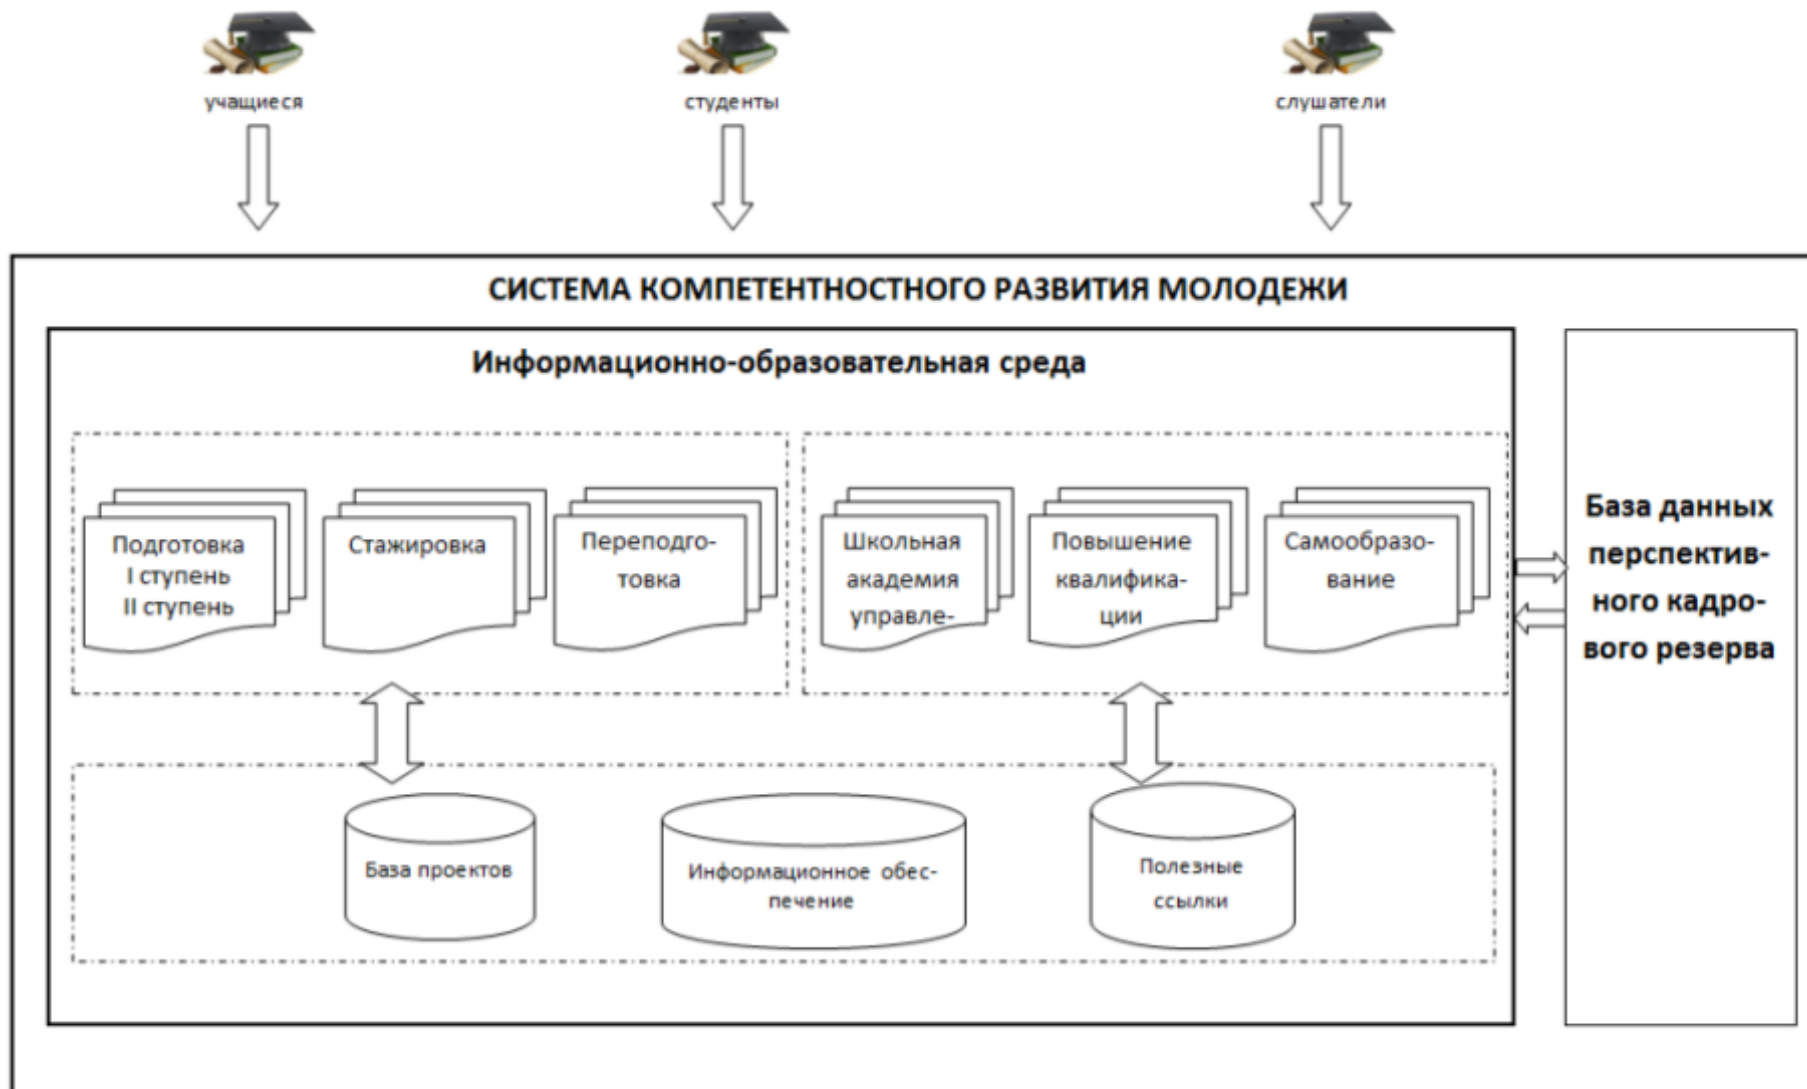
учащиеся

студенты

слушатели

СИСТЕМА КОМПЕТЕНТНОСТНОГО РАЗВИТИЯ МОЛОДЕЖИ

Информационно-образовательная среда

Подготовка I ступень II ступень

Стажировка

Переподготовка

Школьная академия управле-

Повышение квалификации

Самообразование

База проектов

Информационное обеспечение

Полезные ссылки

База данных перспективного кадрового резерва